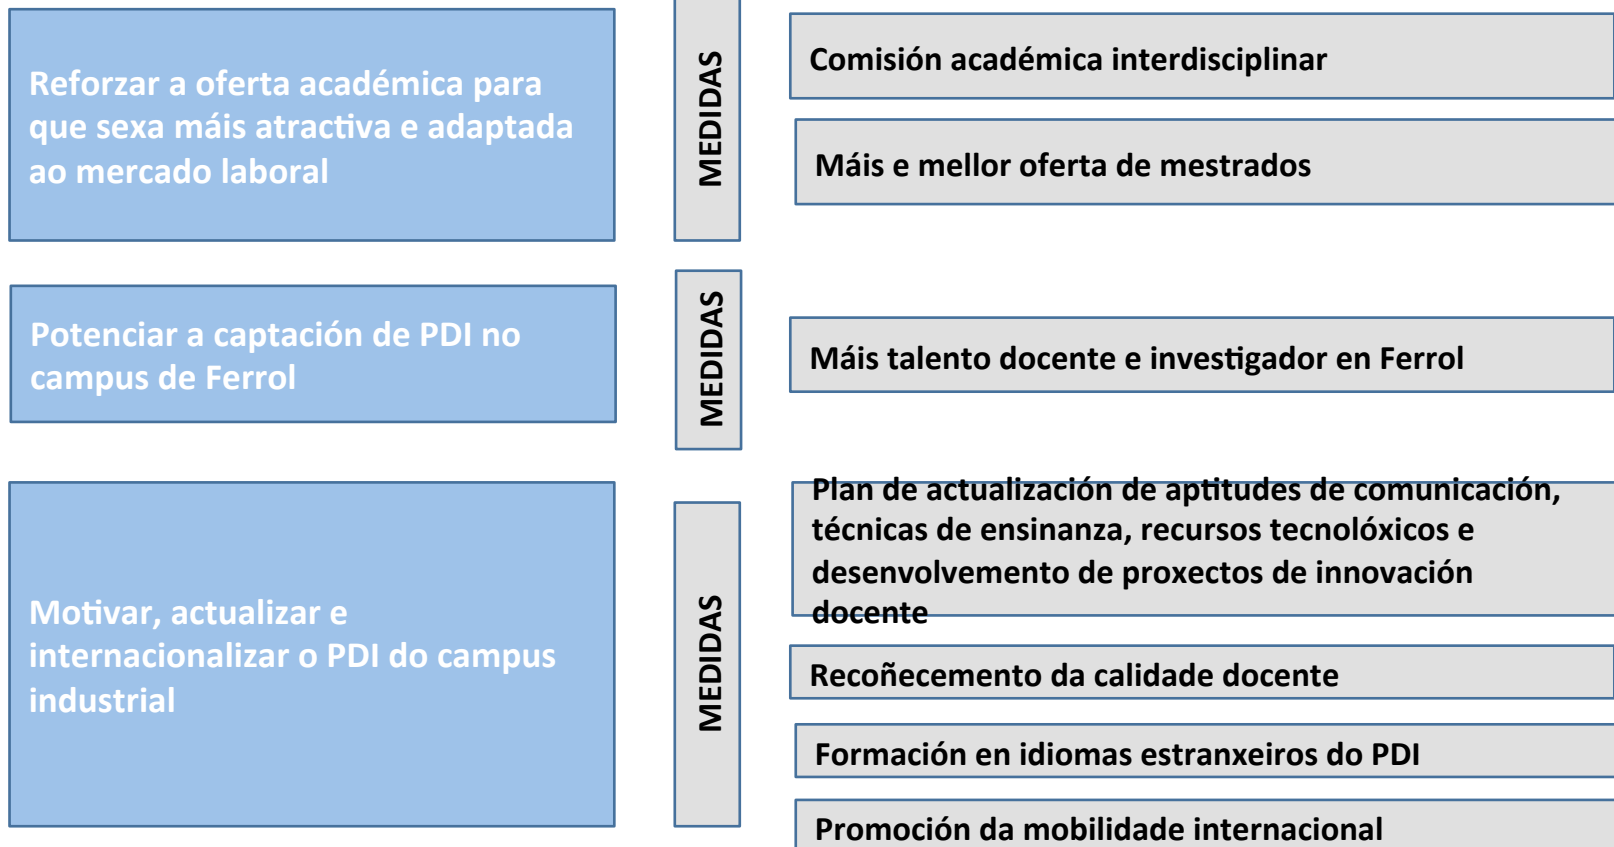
Reforzar a oferta académica para que sexa máis atractiva e adaptada ao mercado laboral

MEDIDAS

Comisión académica interdisciplinar

Máis e mellor oferta de mestrados

Potenciar a captación de PDI no campus de Ferrol

MEDIDAS

Máis talento docente e investigador en Ferrol

Motivar, actualizar e internacionalizar o PDI do campus industrial

MEDIDAS

Plan de actualización de aptitudes de comunicación, técnicas de ensinanza, recursos tecnolóxicos e desenvolvemento de proxectos de innovación docente

Recoñecemento da calidade docente

Formación en idiomas estranxeiros do PDI

Promoción da mobilidade internacional